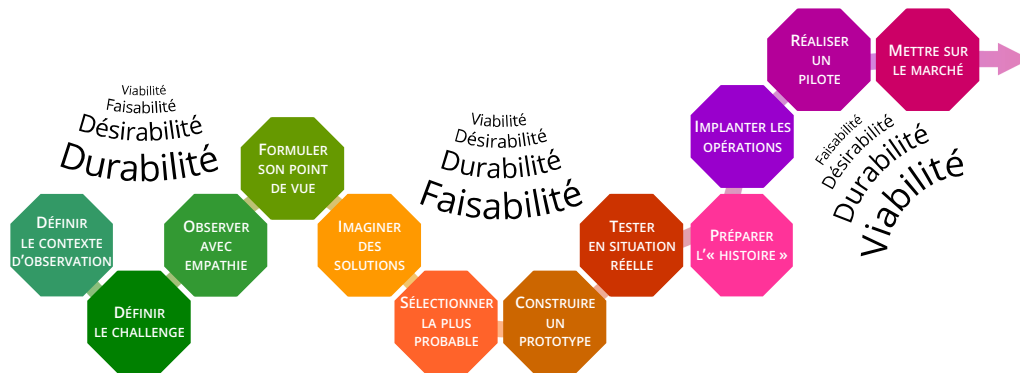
Viabilité
Faisabilité
Désirabilité
Durabilité

DÉFINIR LE CONTEXTE D'OBSERVATION

DÉFINIR LE CHALLENGE

OBSERVER AVEC EMPATHIE

FORMULER SON POINT DE VUE

IMAGINER DES SOLUTIONS

Viabilité
Désirabilité
Durabilité
Faisabilité

SÉLECTIONNER LA PLUS PROBABLE

CONSTRUIRE UN PROTOTYPE

TESTER EN SITUATION RÉELLE

PRÉPARER L'« HISTOIRE »

IMPLANTER LES OPÉRATIONS

RÉALISER UN PILOTE

METTRE SUR LE MARCHÉ

Faisabilité
Désirabilité
Durabilité
Viabilité